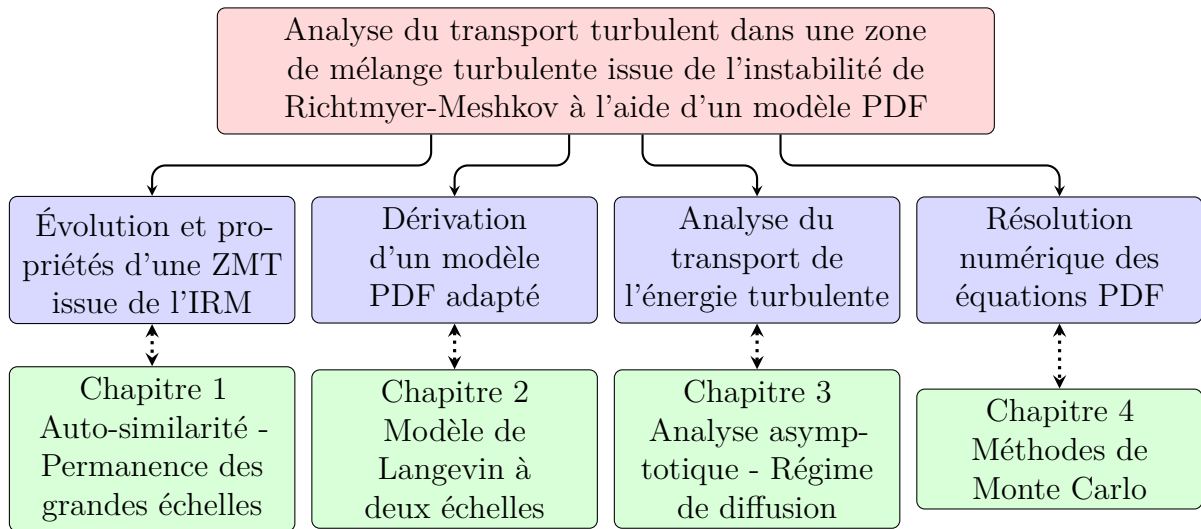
Analyse du transport turbulent dans une zone de mélange turbulente issue de l'instabilité de Richtmyer-Meshkov à l'aide d'un modèle PDF

Évolution et propriétés d'une ZMT issue de l'IRM

Chapitre 1
Auto-similarité - Permanence des grandes échelles

Dérivation d'un modèle PDF adapté

Chapitre 2
Modèle de Langevin à deux échelles

Analyse du transport de l'énergie turbulente

Chapitre 3
Analyse asymptotique - Régime de diffusion

Résolution numérique des équations PDF

Chapitre 4
Méthodes de Monte Carlo